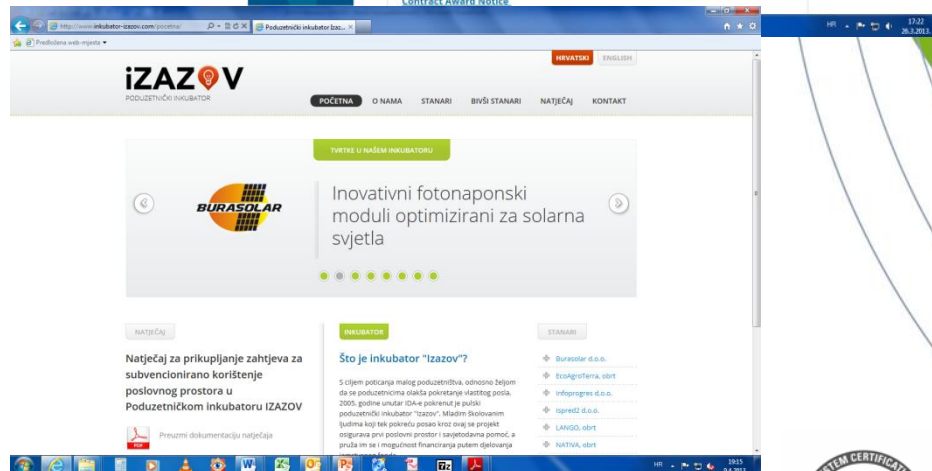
Contract Award Notice

http://www.inkubator-izazov.com/pocetna/

Poduzetnički inkubator Izaz...

Predložena web-mjesta

HRVATSKI ENGLISH

iZAZOV
PODUZETNIČKI INKUBATOR

POČETNA O NAMA STANARI BIVŠI STANARI NATJEČAJ KONTAKT

TVRTKE U NAŠEM INKUBATORU

BURASOLAR

Inovativni fotonaponski moduli optimizirani za solarna svjetla

NATJEČAJ

Natječaj za prikupljanje zahtjeva za subvencionirano korištenje poslovnog prostora u Poduzetničkom inkubatoru IZAZOV

Preuzmi dokumentaciju natječaja

INKUBATOR

Što je inkubator "Izazov"?

S ciljem poticanja malog poduzetništva, odnosno željom da se poduzetnicima olakša pokretanje vlastitog posla, 2005. godine unutar IDA-e pokrenut je pulski poduzetnički inkubator "Izazov". Mladim školovanim ljudima koji tek pokreću posao kroz ovaj se projekt osigurava prvi poslovni prostor i savjetodavna pomoć, a pruža im se i mogućnost financiranja putem djelovanja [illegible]

STANARI

Burasolar d.o.o.
EcoAgroTerra, obrt
Infoprogres d.o.o.
Ispred2 d.o.o.
LANGO, obrt
NATIVA, obrt

HR 17:22 26.3.2013.

HR 19:15 9.4.2013.

TEM CERTIFIC